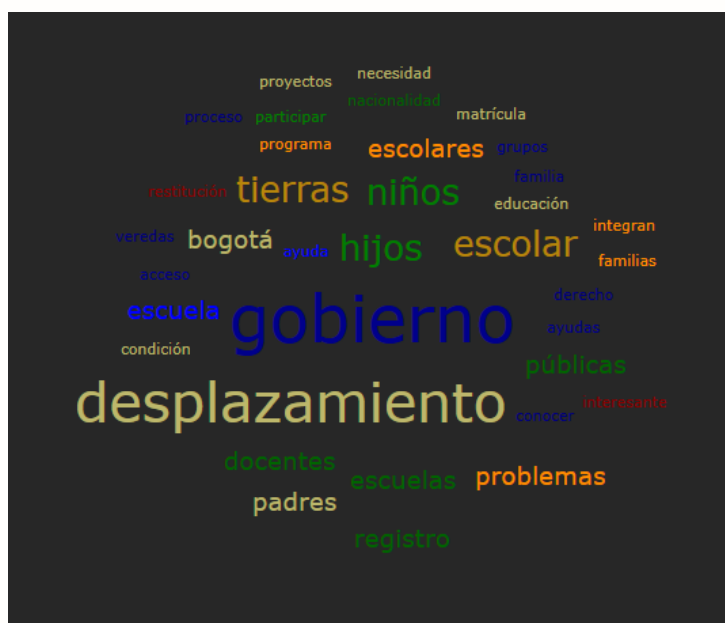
proyectos necesidad
nacionalidad
proceso participar matrícula
programa escolares grupos
familia
restitución tierras niños
educación
integran
veredas bogotá ayuda hijos escolar
familias
acceso
derecho
escuela gobierno
ayudas
condición
públicas
desplazamiento
conocer interesante
docentes
escuelas problemas
padres
registro